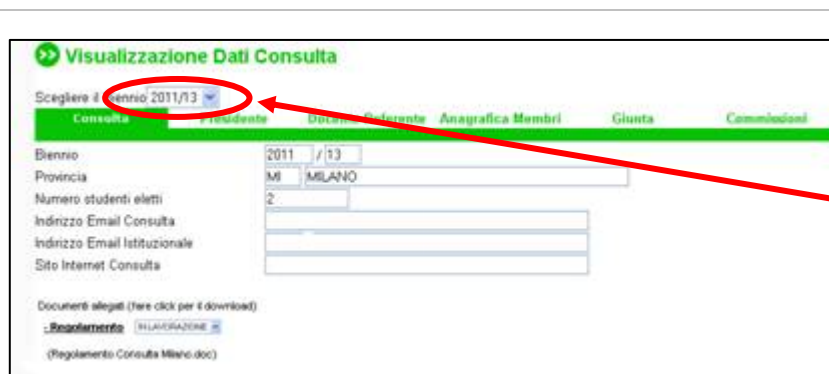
Visualizzazione Dati Consulta

Scegliere il biennio 2011/13

Consulta Presidente Docente Referente Anagrafica Membri Giunta Commissioni

Biennio 2011 / 13
Provincia MI MILANO
Numero studenti eletti 2
Indirizzo Email Consulta
Indirizzo Email Istituzionale
Sito Internet Consulta

Documenti allegati (fare click per il download)
- Regolamento IN LAVORAZIONE
(Regolamento Consulta Milano.doc)